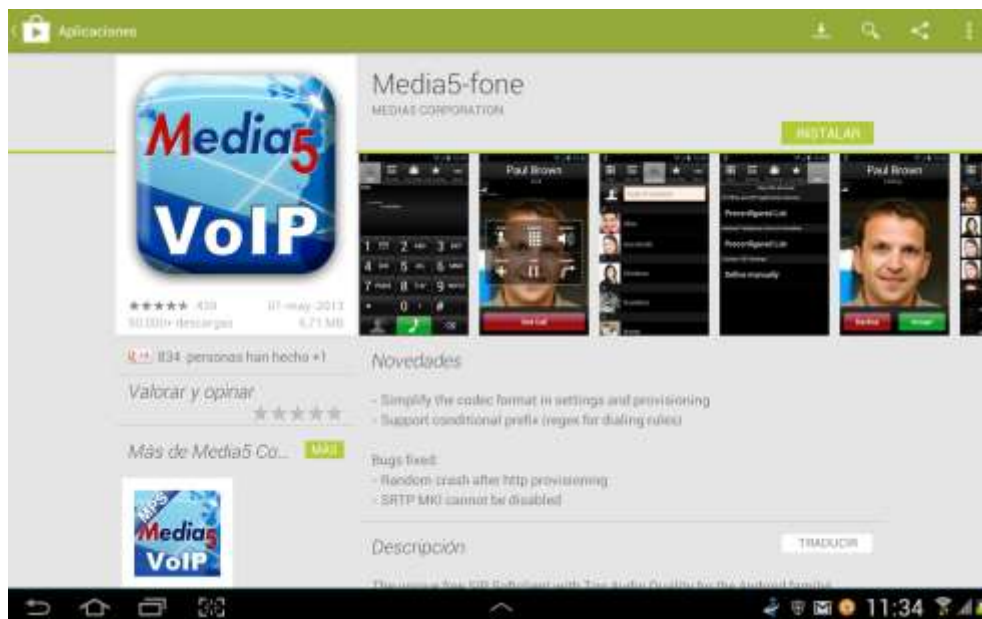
Aplicaciones

Media5-fone
MEDIA5 CORPORATION

INSTALAR

Media5
VoIP

★★★★★ 439
50.000+ descargas
01-may-2013
6,71 MB

834 personas han hecho +1

Valorar y opinar
★★★★★

Más de Media5 Co... MÁS

Media5
VoIP

Paul Brown

Paul Brown

Preconfigured List
Preconfigured List
Define manually

Novedades

- Simplify the codec format in settings and provisioning
- Support conditional prefix (regex for dialing rules)

Bugs fixed:
- Random crash after http provisioning
- SRTP MKI cannot be disabled

Descripción

TRADUCIR

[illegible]

11:34